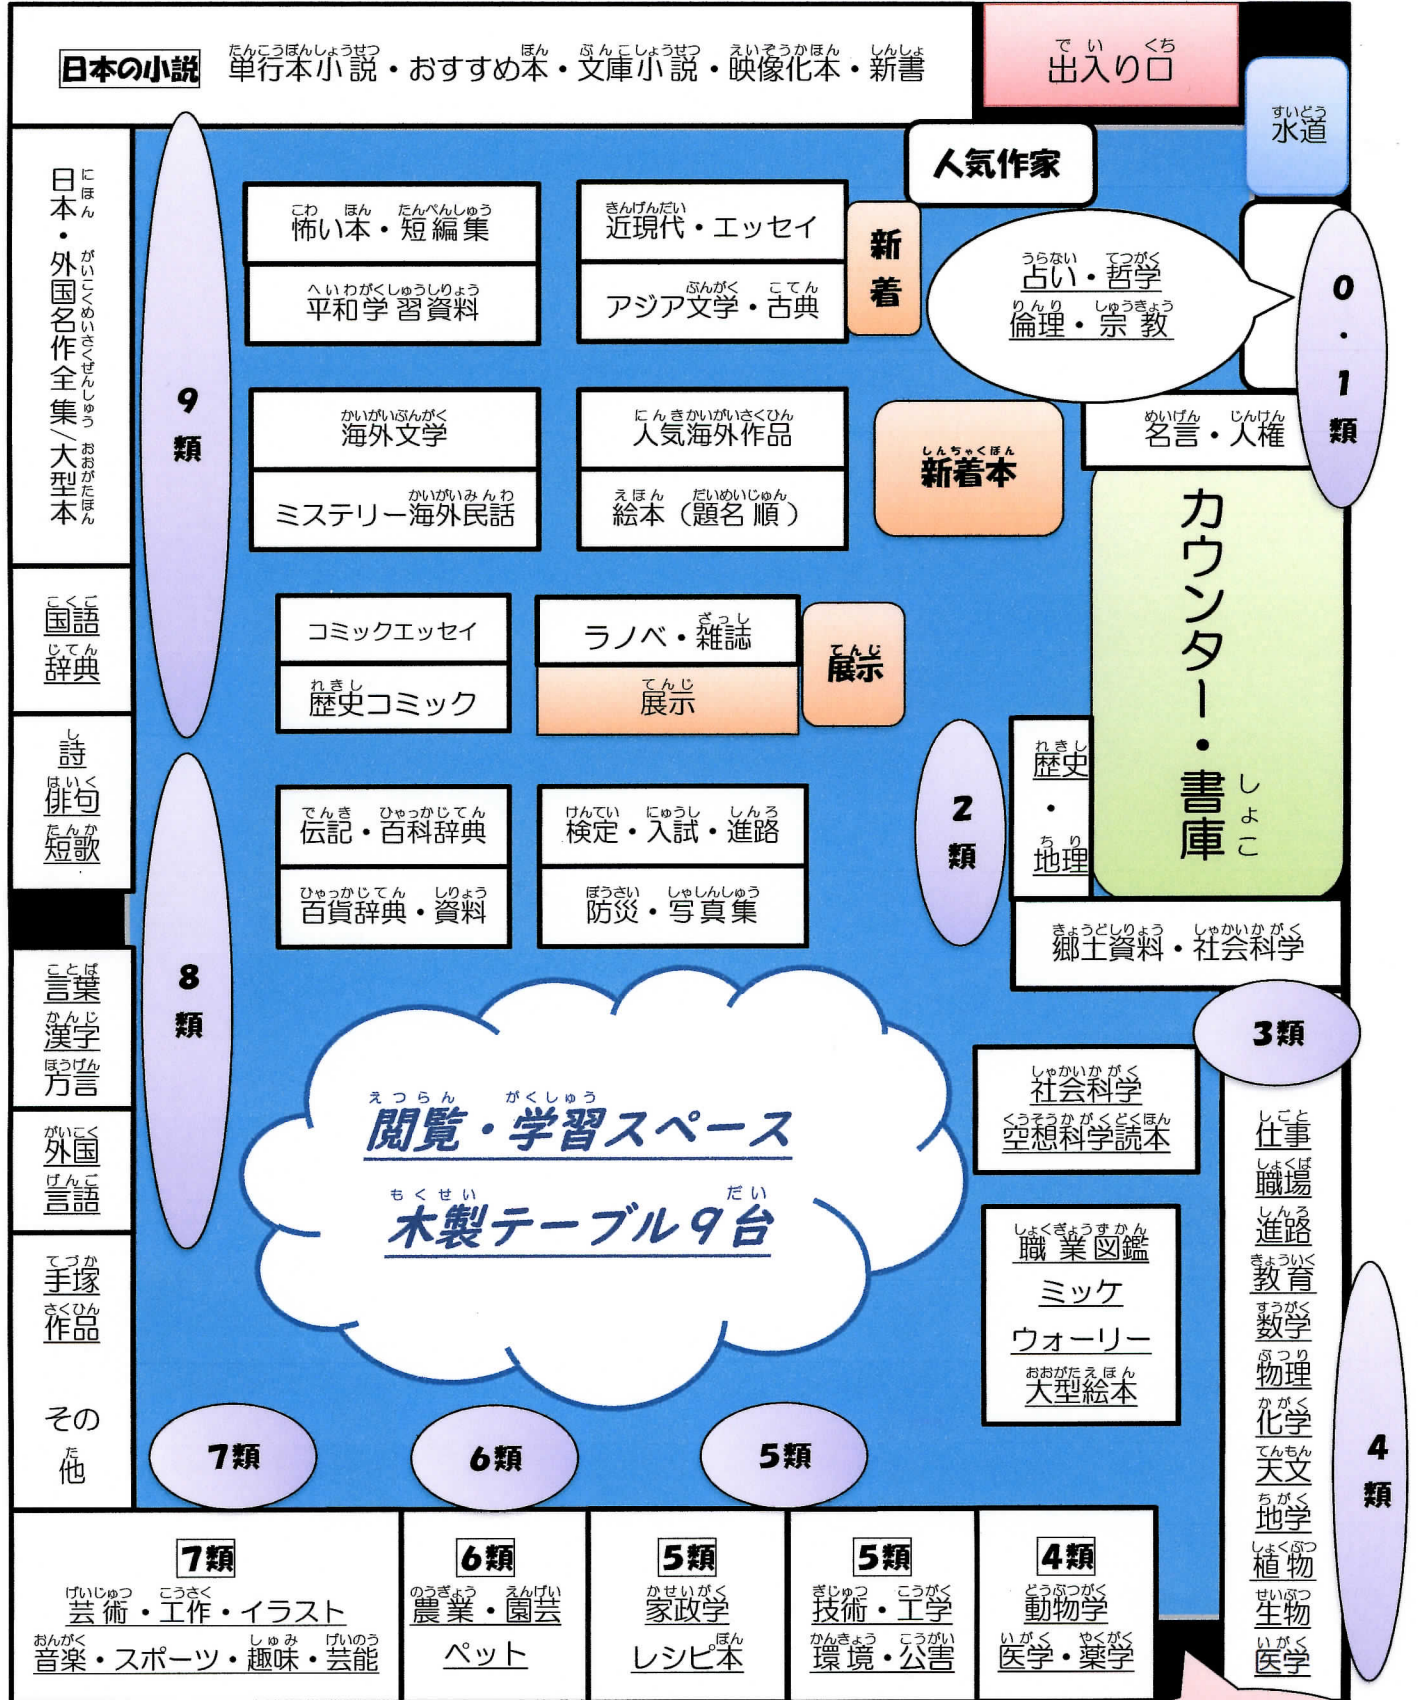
日本の小説　単行本小説・おすすめ本・文庫小説・映像化本・新書

出入り口

水道

人気作家

日本・外国名作全集／大型本

9類

怖い本・短編集
平和学習資料

近現代・エッセイ
アジア文学・古典

新着

占い・哲学
倫理・宗教

0・1類

海外文学
ミステリー海外民話

人気海外作品
絵本（題名順）

新着本

名言・人権

カウンター・書庫

国語辞典

詩
俳句
短歌

コミックエッセイ
歴史コミック

ラノベ・雑誌
展示

展示

歴史・地理

2類

8類

伝記・百科辞典
百貨辞典・資料

検定・入試・進路
防災・写真集

郷土資料・社会科学

3類

言葉
漢字
方言

外国
言語

閲覧・学習スペース
木製テーブル9台

社会科学
空想科学読本

仕事
職場
進路
教育
数学
物理
化学
天文
地学
植物
生物
医学

手塚作品

その他

職業図鑑
ミッケ
ウォーリー
大型絵本

4類

7類　6類　5類

7類
芸術・工作・イラスト
音楽・スポーツ・趣味・芸能

6類
農業・園芸
ペット

5類
家政学
レシピ本

5類
技術・工学
環境・公害

4類
動物学
医学・薬学